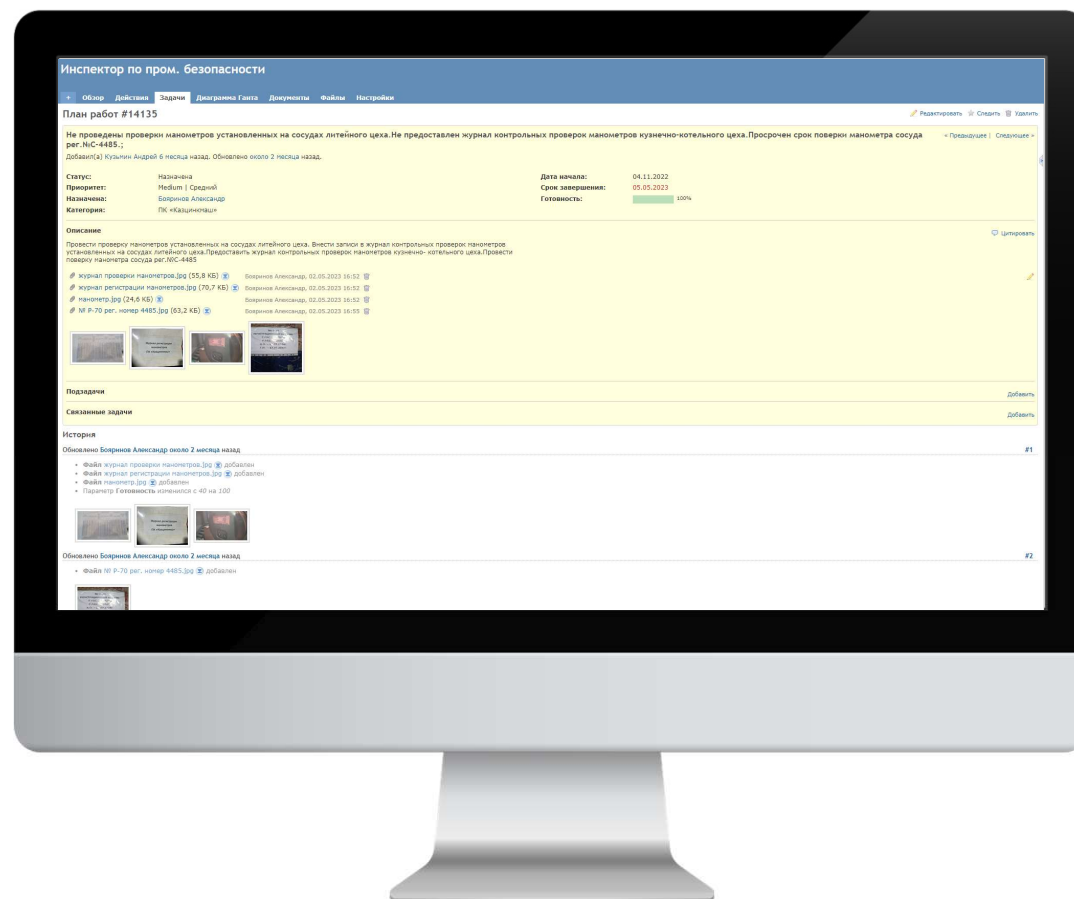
Инспектор по пром. безопасности

+ Обзор Действия Задачи Диаграмма Ганта Документы Файлы Настройки

План работ #14135

Редактировать Следить Удалить

Не проведены проверки манометров установленных на сосудах литейного цеха.Не предоставлен журнал контрольных проверок манометров кузнечно-котельного цеха.Просрочен срок поверки манометра сосуда рег.№С-4485.;

« Предыдущее | Следующее »

Добавил(а) Кузьмин Андрей 6 месяца назад. Обновлено около 2 месяца назад.

| | | | |
|---|---|---|---|
| Статус: | Назначена | Дата начала: | 04.11.2022 |
| Приоритет: | Medium | Средний | Срок завершения: | 05.05.2023 |
| Назначена: | Бояринов Александр | Готовность: | 100% |
| Категория: | ПК «Казцинкмаш» | | |

Описание

Цитировать

Провести проверку манометров установленных на сосудах литейного цеха. Внести записи в журнал контрольных проверок манометров установленных на сосудах литейного цеха.Предоставить журнал контрольных проверок манометров кузнечно- котельного цеха.Провести поверку манометра сосуда рег.№С-4485

журнал проверки манометров.jpg (55,8 КБ) Бояринов Александр, 02.05.2023 16:52
журнал регистрации манометров.jpg (70,7 КБ) Бояринов Александр, 02.05.2023 16:52
манометр.jpg (24,6 КБ) Бояринов Александр, 02.05.2023 16:52
№ Р-70 рег. номер 4485.jpg (63,2 КБ) Бояринов Александр, 02.05.2023 16:55

Подзадачи

Добавить

Связанные задачи

Добавить

История

Обновлено Бояринов Александр около 2 месяца назад

#1

• Файл журнал проверки манометров.jpg добавлен
• Файл журнал регистрации манометров.jpg добавлен
• Файл манометр.jpg добавлен
• Параметр Готовность изменился с 40 на 100

Обновлено Бояринов Александр около 2 месяца назад

#2

• Файл № Р-70 рег. номер 4485.jpg добавлен